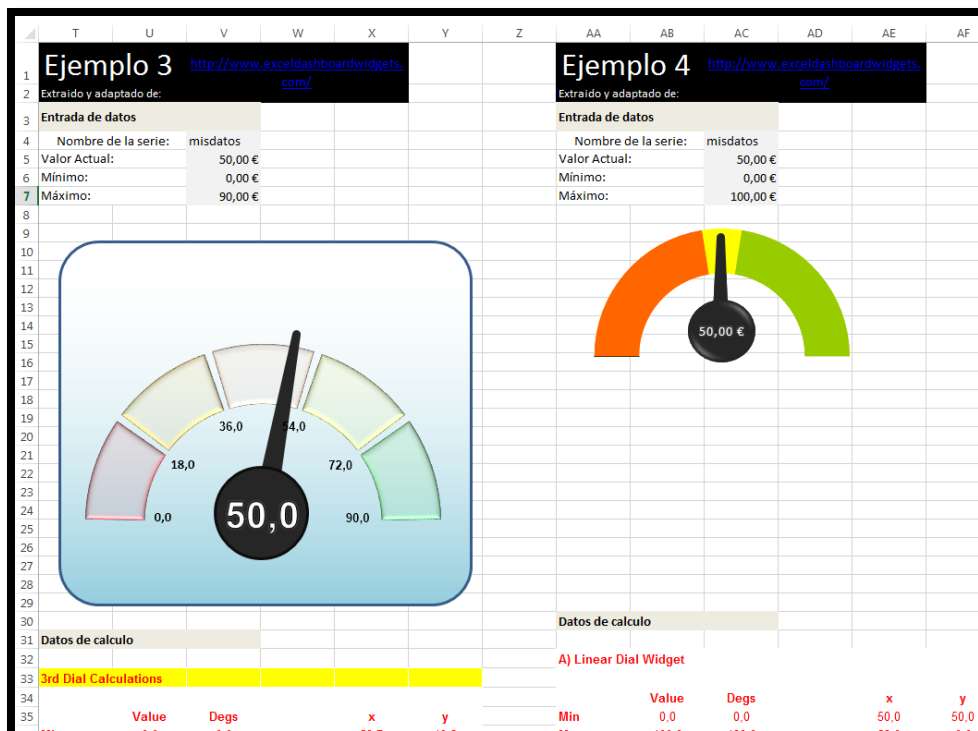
| T | U | V | W | X | Y | Z | AA | AB | AC | AD | AE | AF |
|---|---|---|---|---|---|---|---|---|---|---|---|---|

Ejemplo 3
http://www.exceldashboardwidgets.com/
Extraido y adaptado de:

Entrada de datos
Nombre de la serie: misdatos
Valor Actual: 50,00 €
Mínimo: 0,00 €
Máximo: 90,00 €

0,0
18,0
36,0
54,0
72,0
90,0
50,0

Datos de calculo
3rd Dial Calculations

Value Degs x y

Ejemplo 4
http://www.exceldashboardwidgets.com/
Extraido y adaptado de:

Entrada de datos
Nombre de la serie: misdatos
Valor Actual: 50,00 €
Mínimo: 0,00 €
Máximo: 100,00 €

50,00 €

Datos de calculo

A) Linear Dial Widget

| | Value | Degs | | x | y |
|---|---|---|---|---|---|
| Min | 0,0 | 0,0 | | 50,0 | 50,0 |